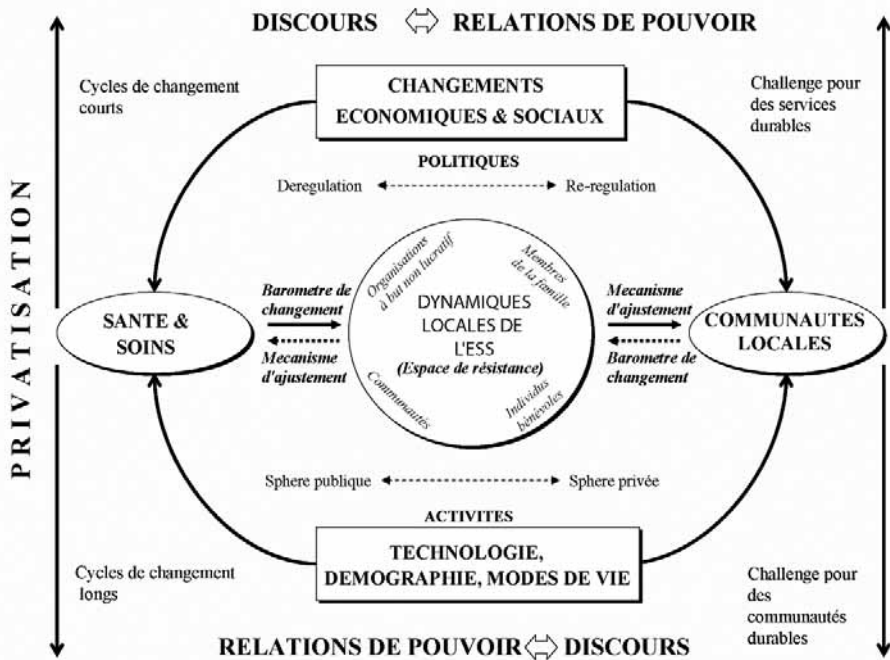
DISCOURS ⇔ RELATIONS DE POUVOIR

Cycles de changement courts

CHANGEMENTS ECONOMIQUES & SOCIAUX

Challenge pour des services durables

POLITIQUES

Deregulation ◄------► Re-regulation

PRIVATISATION

Organisations à but non lucratif

Membres de la famille

Barometre de changement

DYNAMIQUES LOCALES DE L'ESS (Espace de résistance)

Mecanisme d'ajustement

SANTE & SOINS

COMMUNAUTES LOCALES

Mecanisme d'ajustement

Barometre de changement

Communautés

Individus bénévoles

Sphere publique ◄------► Sphere privée

ACTIVITES

Cycles de changement longs

TECHNOLOGIE, DEMOGRAPHIE, MODES DE VIE

Challenge pour des communautés durables

RELATIONS DE POUVOIR ⇔ DISCOURS